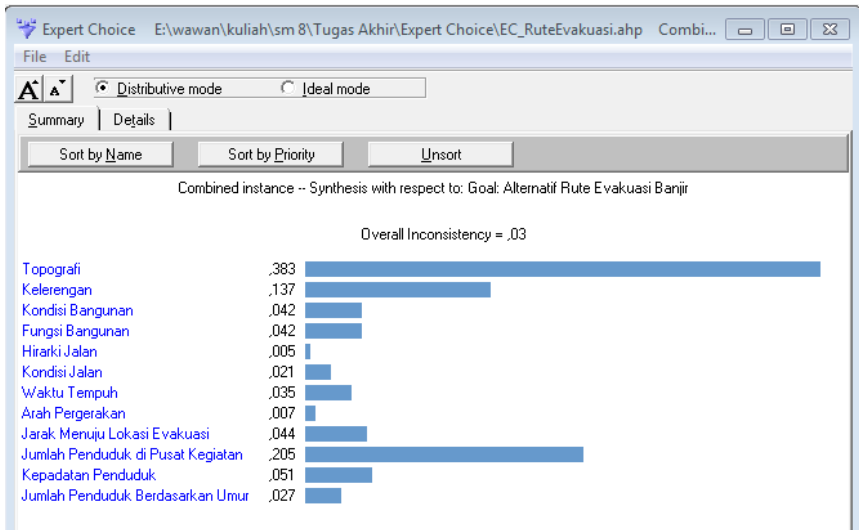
Expert Choice E:\wawan\kuliah\sm 8\Tugas Akhir\Expert Choice\EC_RuteEvakuasi.ahp Combi...

File Edit

A A Distributive mode Ideal mode

Summary Details

Sort by Name Sort by Priority Unsort

Combined instance -- Synthesis with respect to: Goal: Alternatif Rute Evakuasi Banjir

Overall Inconsistency = ,03

| | |
|---|---|
| Topografi | ,383 |
| Kelerengan | ,137 |
| Kondisi Bangunan | ,042 |
| Fungsi Bangunan | ,042 |
| Hirarki Jalan | ,005 |
| Kondisi Jalan | ,021 |
| Waktu Tempuh | ,035 |
| Arah Pergerakan | ,007 |
| Jarak Menuju Lokasi Evakuasi | ,044 |
| Jumlah Penduduk di Pusat Kegiatan | ,205 |
| Kepadatan Penduduk | ,051 |
| Jumlah Penduduk Berdasarkan Umur | ,027 |